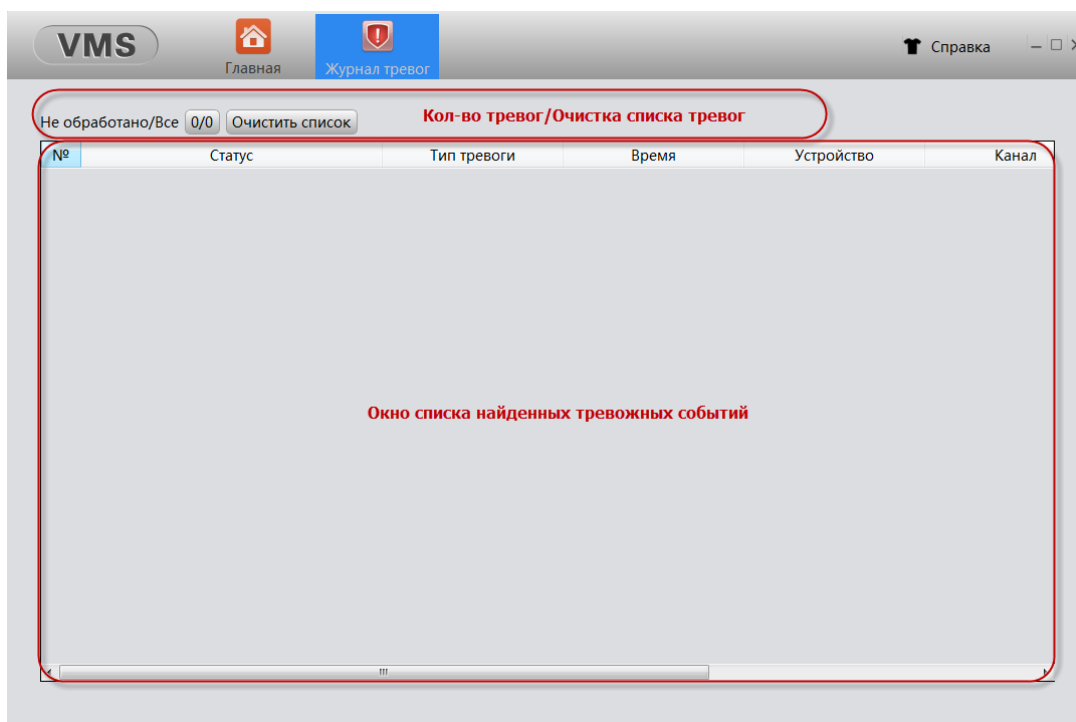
VMS

Главная

Журнал тревог

Справка

Не обработано/Все 0/0 Очистить список

Кол-во тревог/Очистка списка тревог

| № | Статус | Тип тревоги | Время | Устройство | Канал |
|---|---|---|---|---|---|

Окно списка найденных тревожных событий